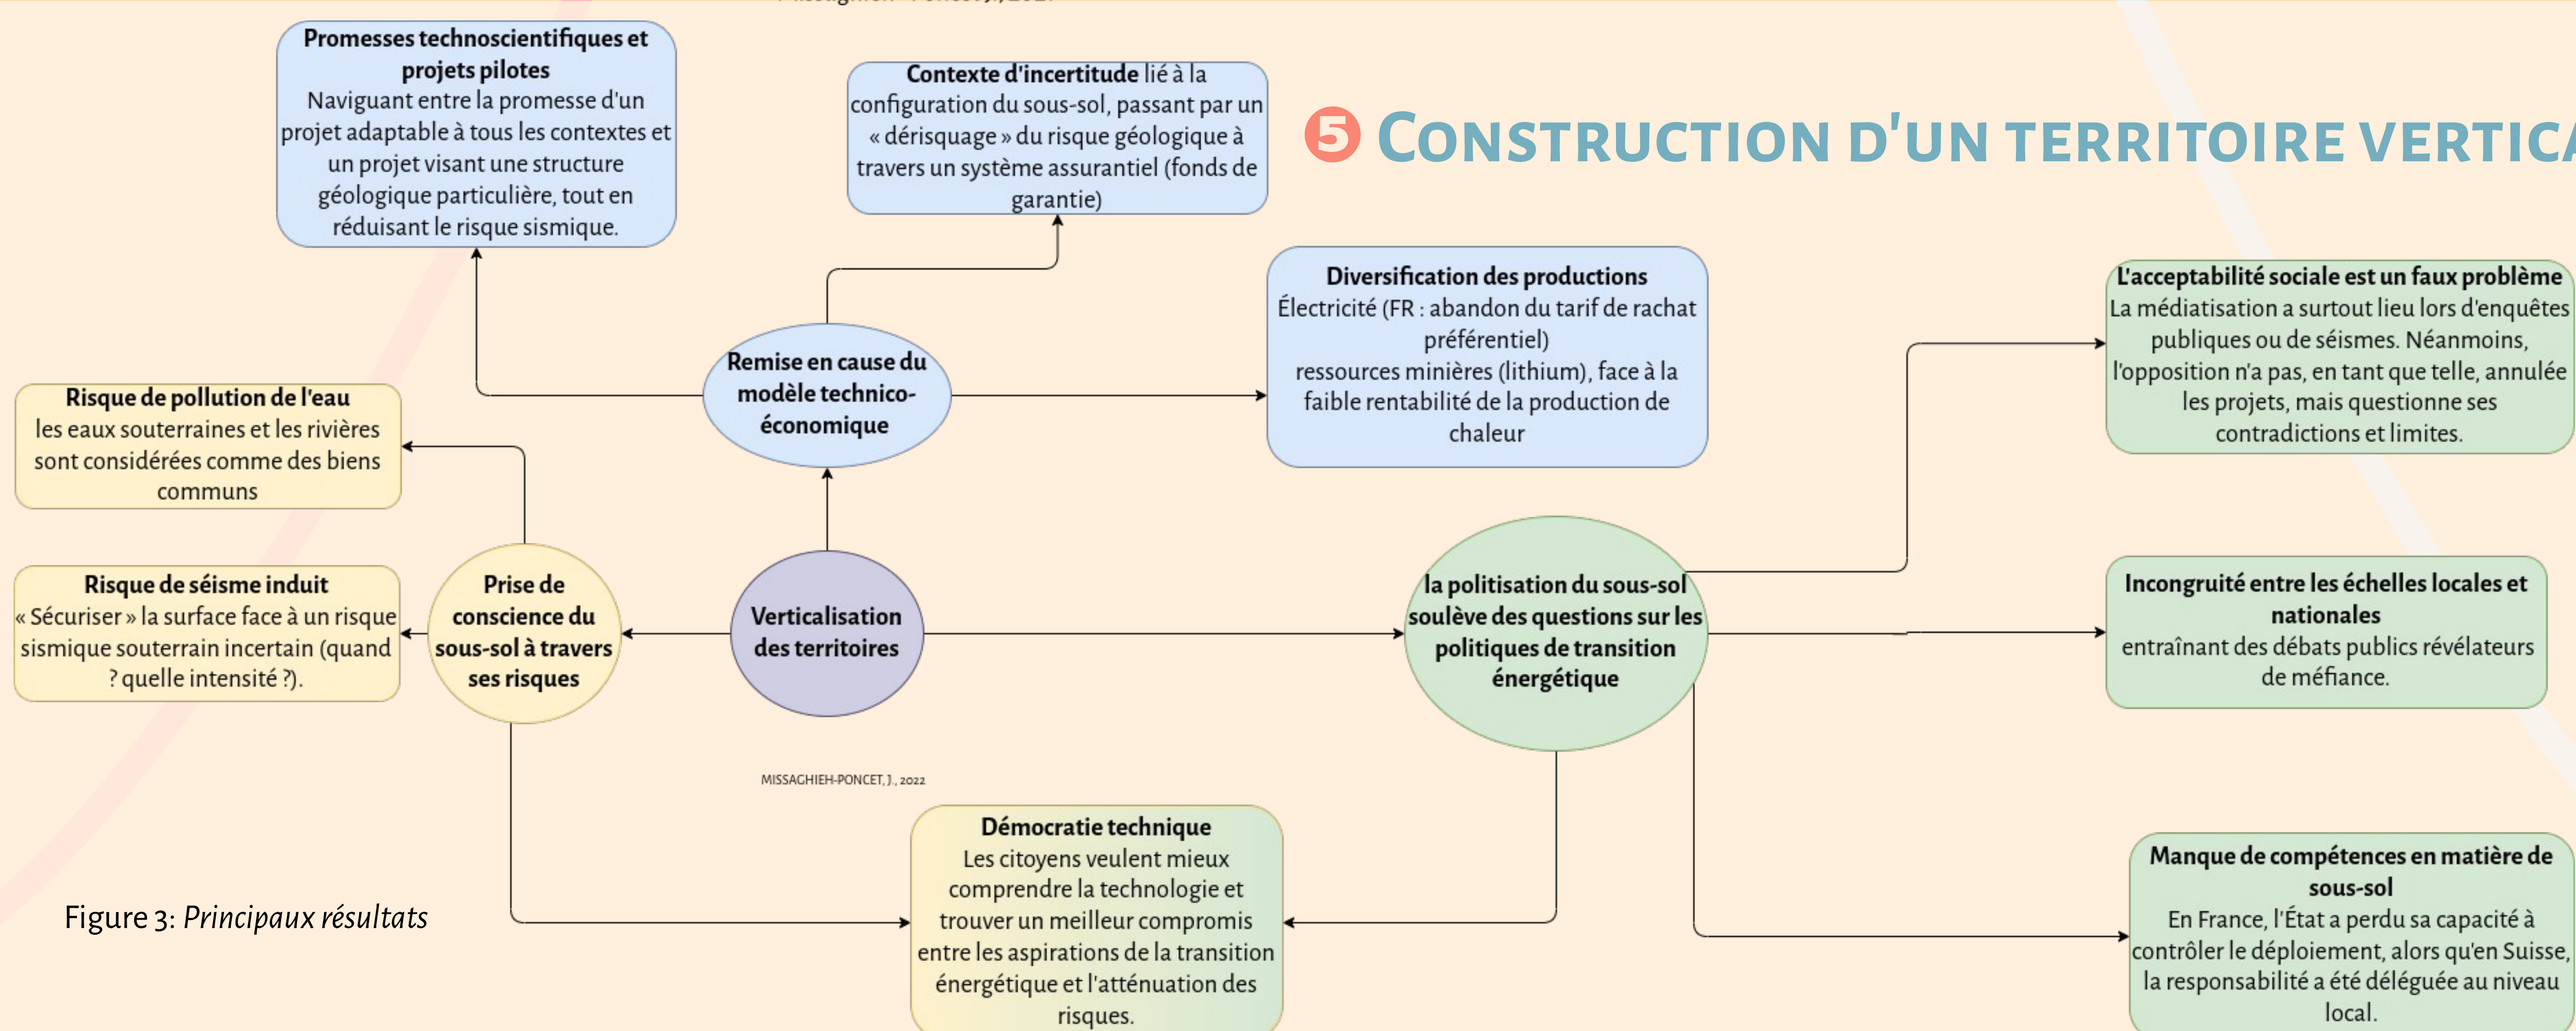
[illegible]

Promesses technoscientifiques et projets pilotes
Naviguant entre la promesse d'un projet adaptable à tous les contextes et un projet visant une structure géologique particulière, tout en réduisant le risque sismique.

Contexte d'incertitude lié à la configuration du sous-sol, passant par un « dérisquage » du risque géologique à travers un système assurantiel (fonds de garantie)

❺ CONSTRUCTION D'UN TERRITOIRE VERTICA

Diversification des productions
Électricité (FR : abandon du tarif de rachat préférentiel)
ressources minières (lithium), face à la faible rentabilité de la production de chaleur

L'acceptabilité sociale est un faux problème
La médiatisation a surtout lieu lors d'enquêtes publiques ou de séismes. Néanmoins, l'opposition n'a pas, en tant que telle, annulée les projets, mais questionne ses contradictions et limites.

Remise en cause du modèle technico-économique

Risque de pollution de l'eau
les eaux souterraines et les rivières sont considérées comme des biens communs

Risque de séisme induit
« Sécuriser » la surface face à un risque sismique souterrain incertain (quand ? quelle intensité ?).

Prise de conscience du sous-sol à travers ses risques

Verticalisation des territoires

la politisation du sous-sol soulève des questions sur les politiques de transition énergétique

Incongruité entre les échelles locales et nationales
entraînant des débats publics révélateurs de méfiance.

MISSAGHIEH-PONCET, J., 2022

Démocratie technique
Les citoyens veulent mieux comprendre la technologie et trouver un meilleur compromis entre les aspirations de la transition énergétique et l'atténuation des risques.

Figure 3: Principaux résultats

Manque de compétences en matière de sous-sol
En France, l'État a perdu sa capacité à contrôler le déploiement, alors qu'en Suisse, la responsabilité a été déléguée au niveau local.